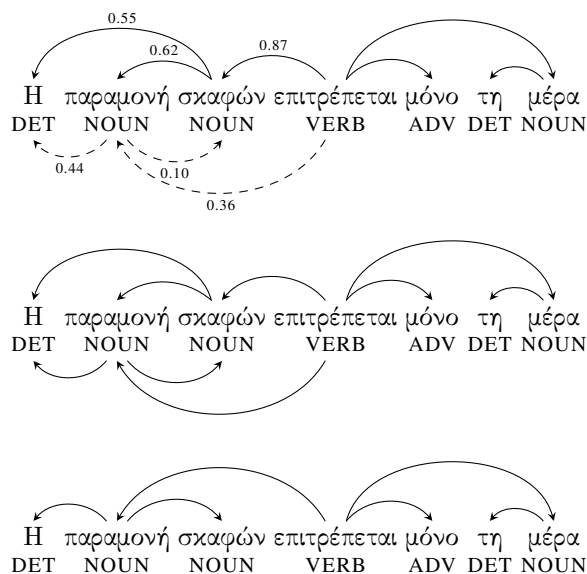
0.55
0.62
0.87
Η παραμονή σκαφών επιτρέπεται μόνο τη μέρα
DET NOUN NOUN VERB ADV DET NOUN
0.44
0.10
0.36

Η παραμονή σκαφών επιτρέπεται μόνο τη μέρα
DET NOUN NOUN VERB ADV DET NOUN

Η παραμονή σκαφών επιτρέπεται μόνο τη μέρα
DET NOUN NOUN VERB ADV DET NOUN